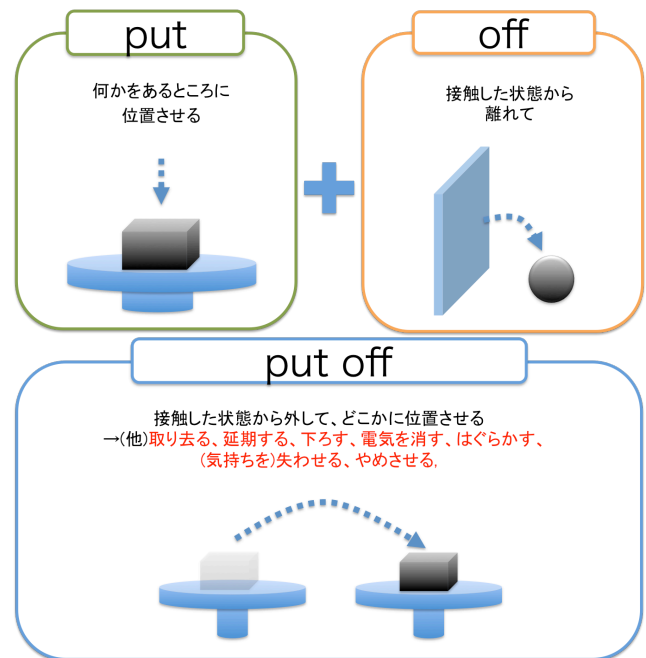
put

何かをあるところに
位置させる

off

接触した状態から
離れて

put off

接触した状態から外して、どこかに位置させる
→(他)取り去る、延期する、下ろす、電気を消す、はぐらかす、
(気持ちを)失わせる、やめさせる,